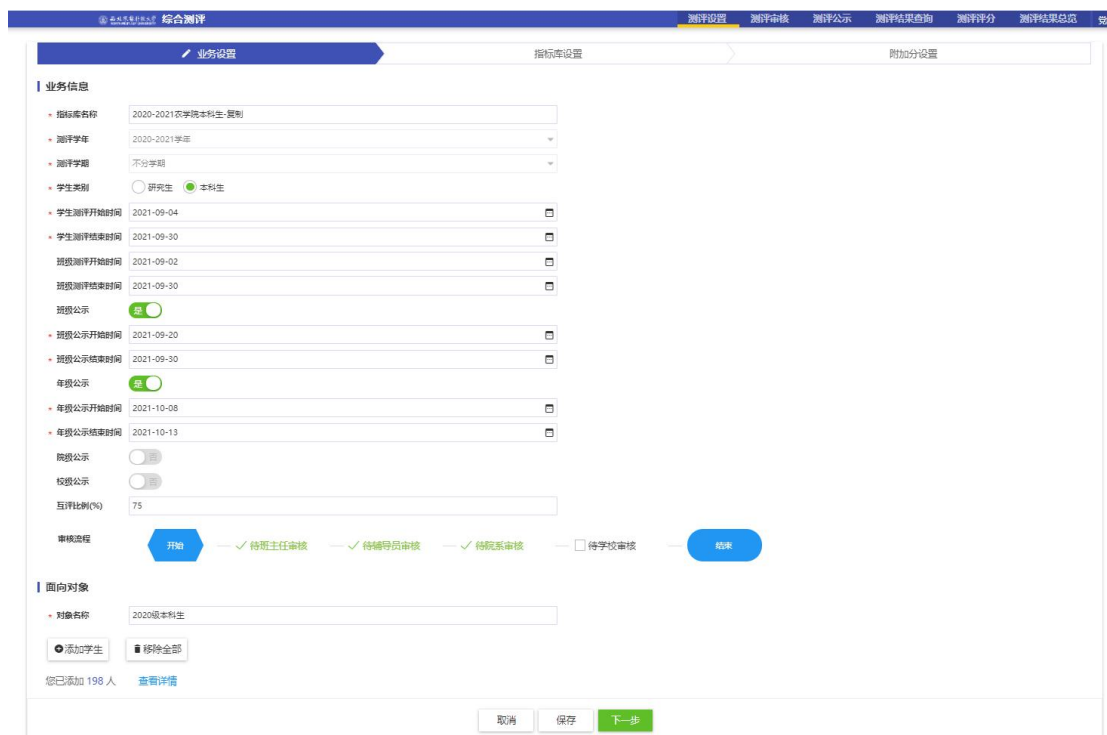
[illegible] 综合测评

测评设置 测评审核 测评公示 测评结果查询 测评评分 测评结果总览 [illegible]

业务设置 指标库设置 附加分设置

业务信息

* 指标库名称 2020-2021农学院本科生-复制

* 测评学年 2020-2021学年

* 测评学期 不分学期

* 学生类别 研究生 本科生

* 学生测评开始时间 2021-09-04

* 学生测评结束时间 2021-09-30

班级测评开始时间 2021-09-02

班级测评结束时间 2021-09-30

班级公示 是

* 班级公示开始时间 2021-09-20

* 班级公示结束时间 2021-09-30

年级公示 是

* 年级公示开始时间 2021-10-08

* 年级公示结束时间 2021-10-13

院级公示 否

校级公示 否

互评比例(%) 75

审核流程 开始 待班主任审核 待辅导员审核 待院系审核 待学校审核 结束

面向对象

* 对象名称 2020级本科生

添加学生 移除全部

您已添加 198 人 查看详情

取消 保存 下一步